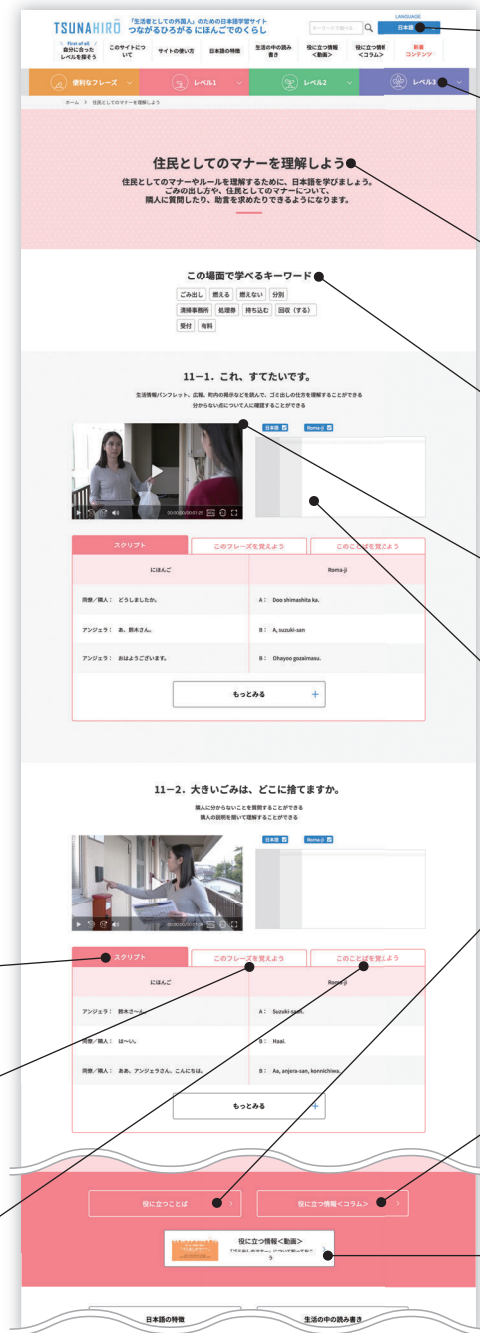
TSUNAHIRO 「生活者としての外国人」のための日本語学習サイト つながるひろがる にほんごでのくらし

キーワードで探せる

LANGUAGE
日本語

First of all 自分に合ったレベルを探そう
このサイトについて
サイトの使い方
日本語の特徴
生活の中の読み書き
役に立つ情報<動画>
役に立つ情報<コラム>
新着コンテンツ

便利なフレーズ
レベル1
レベル2
レベル3

ホーム > 住民としてのマナーを理解しよう

住民としてのマナーを理解しよう

住民としてのマナーやルールを理解するために、日本語を学びましょう。ごみの出し方や、住民としてのマナーについて、隣人に質問したり、助言を求めたりできるようになります。

この場面で学べるキーワード

ごみ出し 燃える 燃えない 分別
清掃事務所 処理券 持ち込む 回収（する）
受付 有料

11−1．これ、すてたいです。

生活情報パンフレット、広報、町内の掲示などを読んで、ゴミ出しの仕方を理解することができる
分からない点について人に確認することができる

日本語 Roma-ji

スクリプト
このフレーズを覚えよう
このことばを覚えよう

にほんご
Roma-ji

同僚／隣人： どうしましたか。
A： Doo shimashita ka.

アンジェラ： あ、鈴木さん。
B： A, suzuki-san

アンジェラ： おはようございます。
B： Ohayoo gozaimasu.

もっとみる +

11−2．大きいごみは、どこに捨てますか。

隣人に分からないことを質問することができる
隣人の説明を聞いて理解することができる

日本語 Roma-ji

スクリプト
このフレーズを覚えよう
このことばを覚えよう

にほんご
Roma-ji

アンジェラ： 鈴木さーん。
A： Suzuki-saan.

同僚／隣人： はーい。
B： Haai.

同僚／隣人： ああ、アンジェラさん、こんにちは。
B： Aa, anjera-san, konnichiwa.

もっとみる +

役に立つことば
役に立つ情報<コラム>

役に立つ情報<動画>

日本語の特徴
生活の中の読み書き